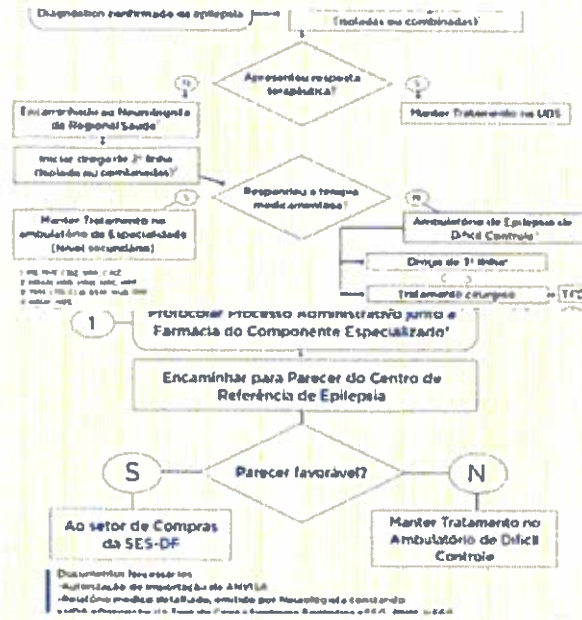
Diagnóstico confirmado de epilepsia

(isoladas ou combinadas)

N

S

Apresentou resposta terapêutica?

Encaminhar ao Neurologista da Regional Saúde

Manter Tratamento na UBS

Iniciar drogas de 2ª linha (isoladas ou combinadas)

S

N

Respondeu a terapia medicamentosa?

Manter Tratamento no ambulatório de Especialidade (Nível secundário)

Ambulatório de Epilepsia de Difícil Controle

Drogas de 1ª linha

Tratamento cirúrgico

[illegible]

1

Protocolar Processo Administrativo junto à Farmácia do Componente Especializado

Encaminhar para Parecer do Centro de Referência de Epilepsia

S

Parecer favorável?

N

Ao setor de Compras da SES-DF

Manter Tratamento no Ambulatório de Difícil Controle

Documentos necessários
-Autorização de importação da ANVISA
-Relatório médico detalhado, emitido por Neurologista constando
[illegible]